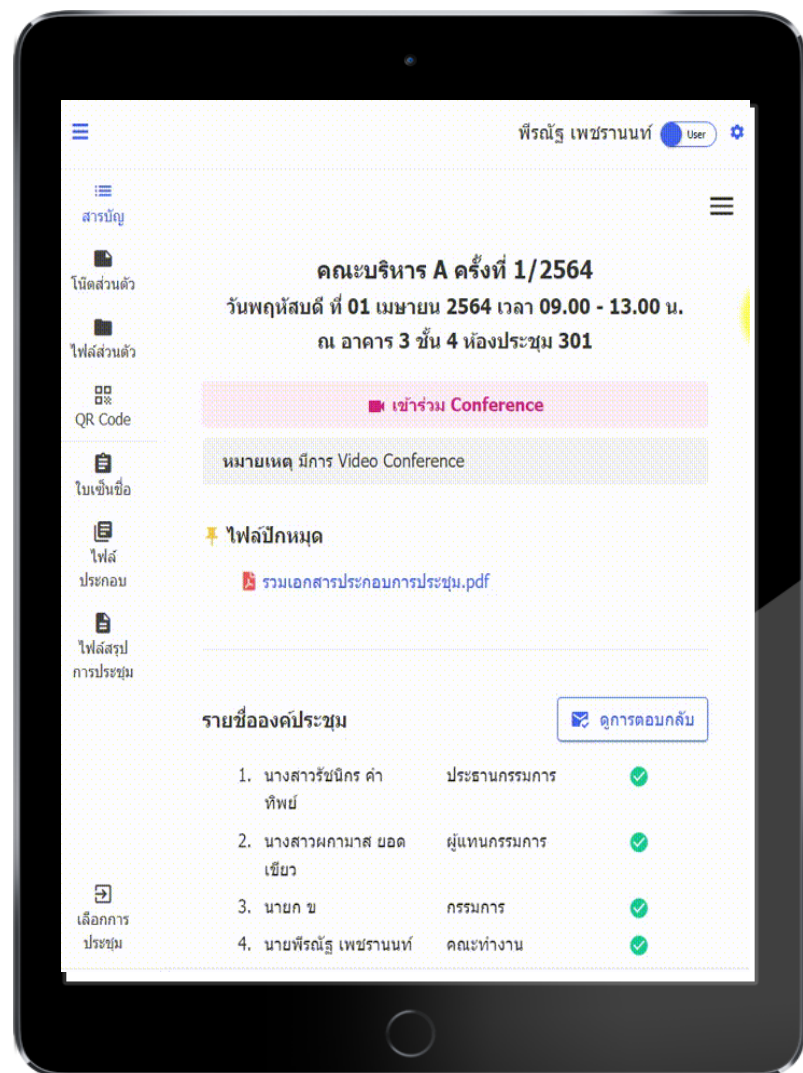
พีรณัฐ เพชรานนท์ User

สารบัญ

โน้ตส่วนตัว

ไฟล์ส่วนตัว

QR Code

ใบเซ็นชื่อ

ไฟล์ประกอบ

ไฟล์สรุปการประชุม

เลือกการประชุม

คณะบริหาร A ครั้งที่ 1/2564

วันพฤหัสบดี ที่ 01 เมษายน 2564 เวลา 09.00 - 13.00 น.

ณ อาคาร 3 ชั้น 4 ห้องประชุม 301

เข้าร่วม Conference

หมายเหตุ มีการ Video Conference

ไฟล์ปักหมุด

รวมเอกสารประกอบการประชุม.pdf

รายชื่อองค์ประชุม

ดูการตอบกลับ

1. นางสาวรัชนิกร คำทิพย์ ประธานกรรมการ
2. นางสาวผกามาส ยอดเขียว ผู้แทนกรรมการ
3. นายก ข กรรมการ
4. นายพีรณัฐ เพชรานนท์ คณะทำงาน